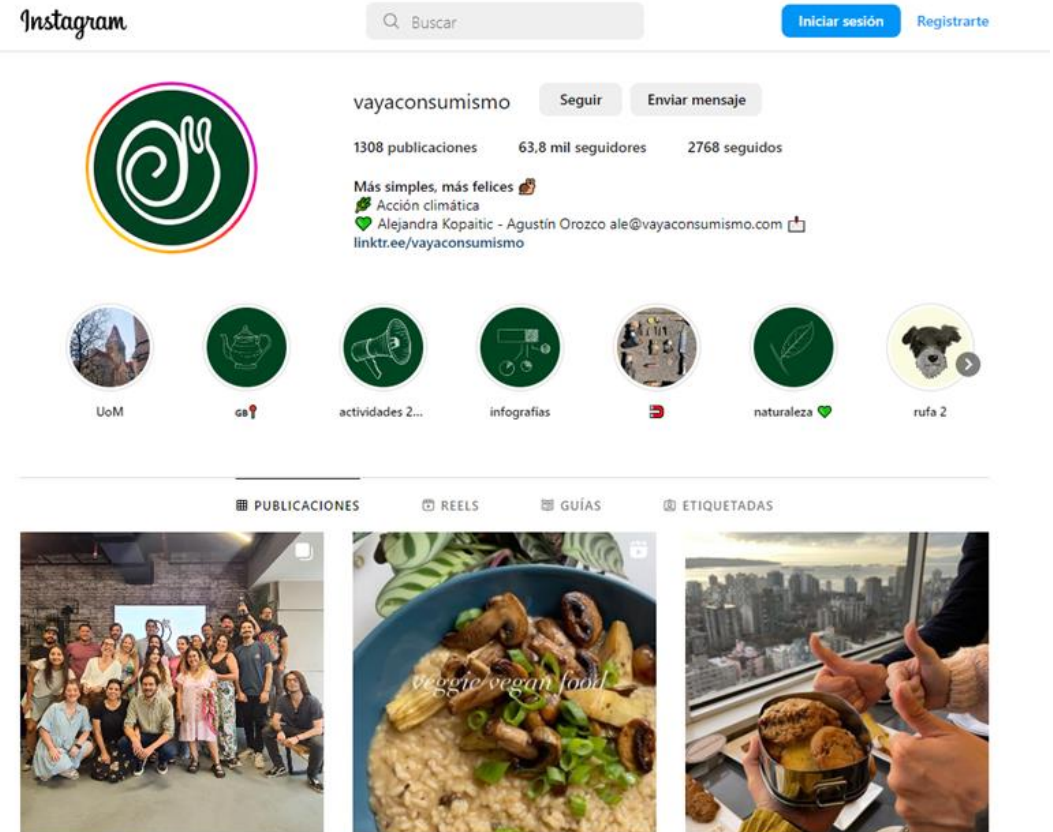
Instagram

Buscar

Iniciar sesión

Registrarte

vayaconsumismo

Seguir

Enviar mensaje

1308 publicaciones 63,8 mil seguidores 2768 seguidos

Más simples, más felices
Acción climática
Alejandra Kopaitic - Agustín Orozco ale@vayaconsumismo.com
linktr.ee/vayaconsumismo

UoM

GB

actividades 2...

infografías

naturaleza

rufa 2

PUBLICACIONES REELS GUÍAS ETIQUETADAS

veggie/vegan food